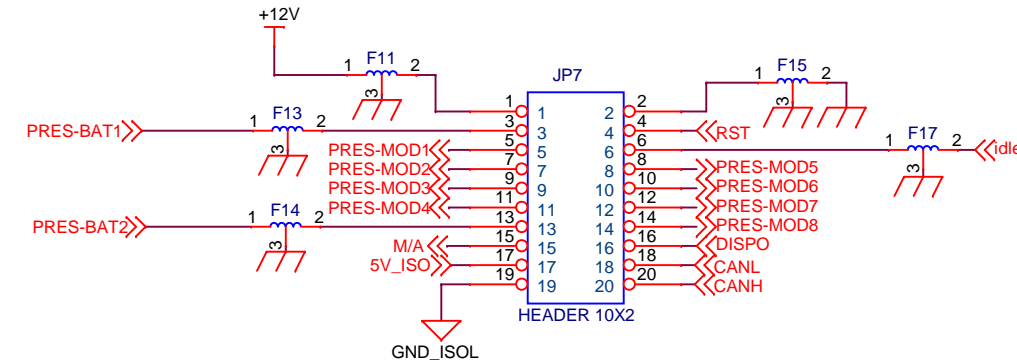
+12V

F11
1 2
3

JP7

F15
1 2
3

PRES-BAT1
F13
1 2
3

PRES-MOD1
PRES-MOD2
PRES-MOD3
PRES-MOD4

PRES-BAT2
F14
1 2
3

M/A
5V_ISO

GND_ISOL

1 1
3 3
5 5
7 7
9 9
11 11
13 13
15 15
17 17
19 19

2 2
4 4
6 6
8 8
10 10
12 12
14 14
16 16
18 18
20 20

HEADER 10X2

RST
F17
1 2
3
idle

PRES-MOD5
PRES-MOD6
PRES-MOD7
PRES-MOD8
DISPO
CANL
CANH